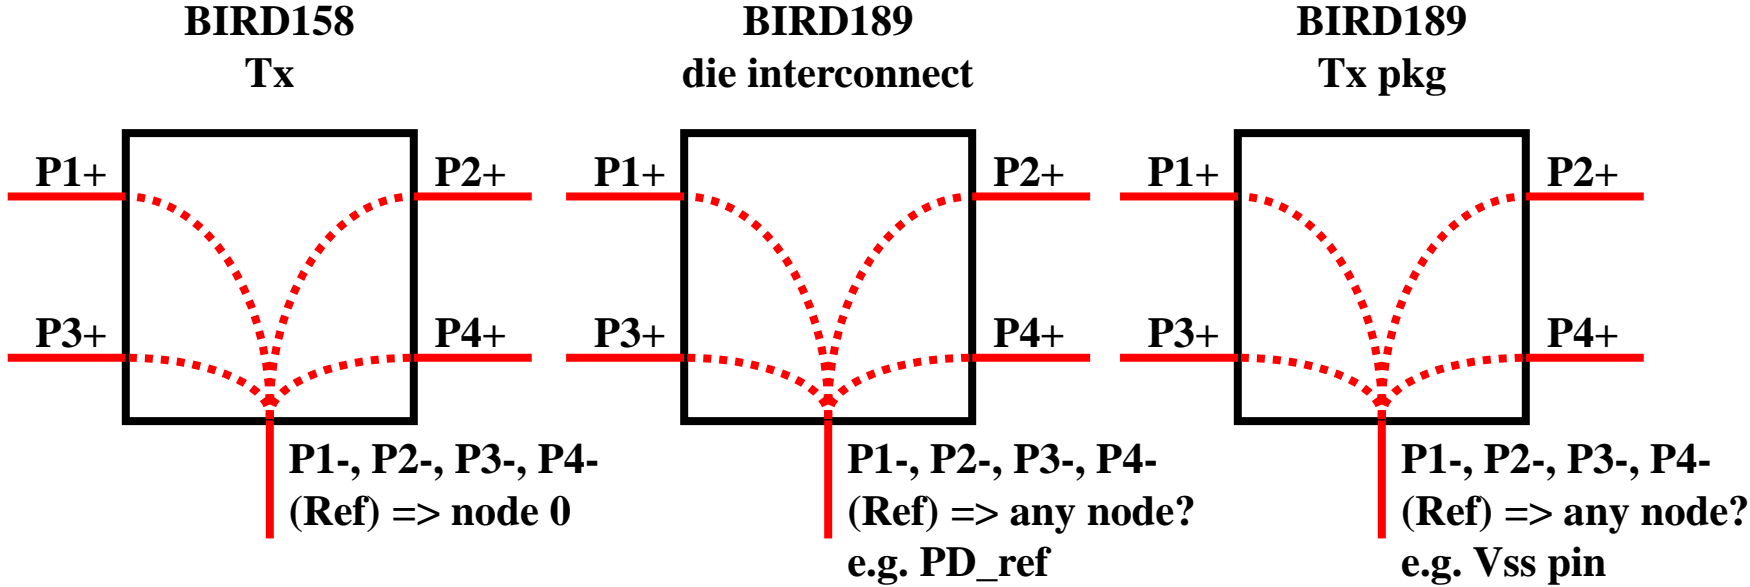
BIRD158
Tx

P1+
P2+
P3+
P4+

P1-, P2-, P3-, P4-
(Ref) => node 0

BIRD189
die interconnect

P1+
P2+
P3+
P4+

P1-, P2-, P3-, P4-
(Ref) => any node?
e.g. PD_ref

BIRD189
Tx pkg

P1+
P2+
P3+
P4+

P1-, P2-, P3-, P4-
(Ref) => any node?
e.g. Vss pin